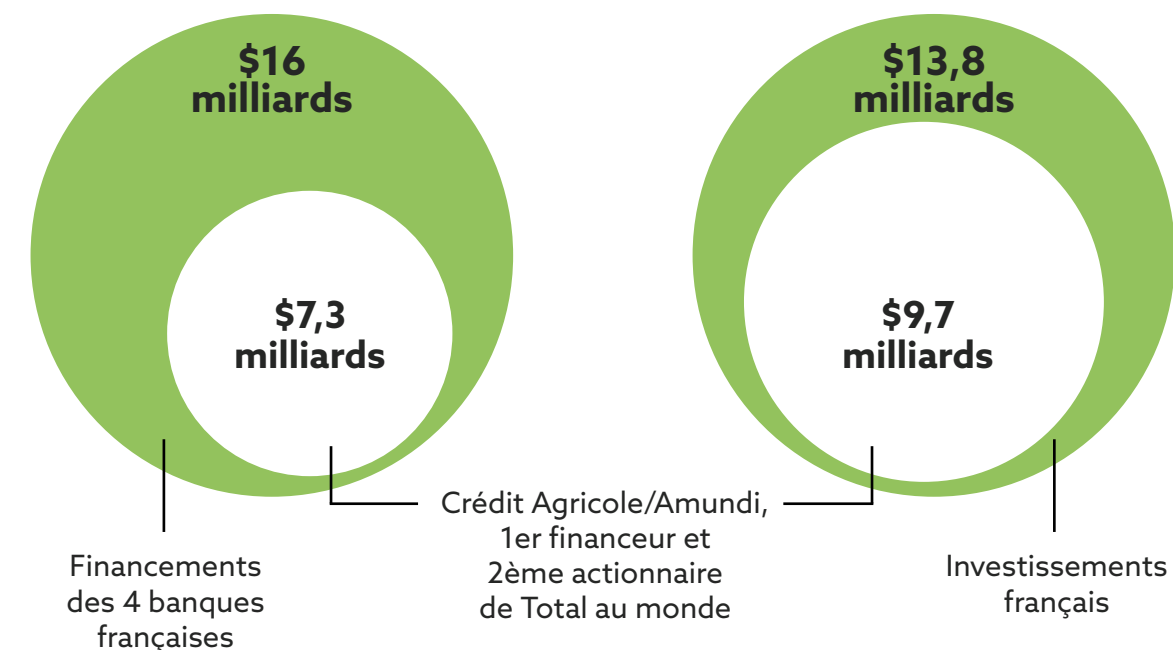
\$16 milliards

\$7,3 milliards

\$13,8 milliards

\$9,7 milliards

Crédit Agricole/Amundi, 1er financeur et 2ème actionnaire de Total au monde

Financements des 4 banques françaises

Investissements français